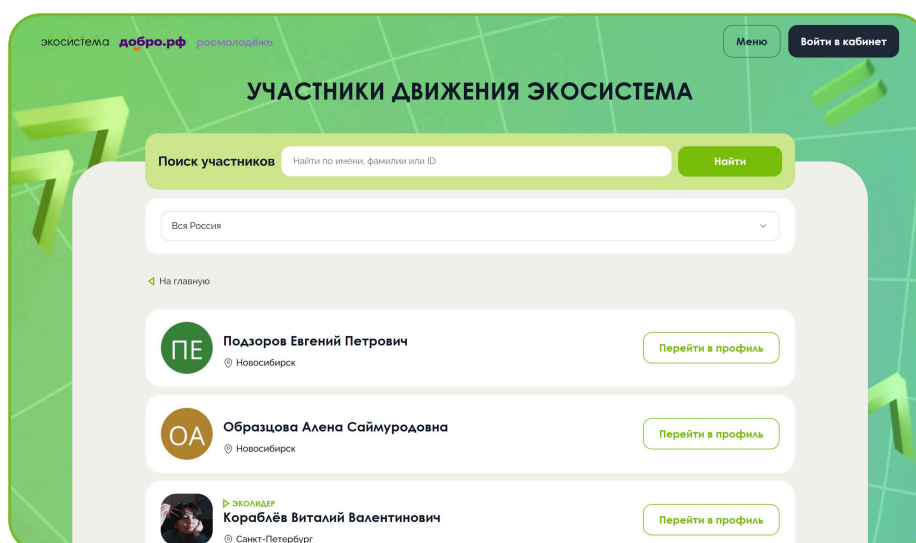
экосистема добро.рф росмолодёжь

Меню

Войти в кабинет

УЧАСТНИКИ ДВИЖЕНИЯ ЭКОСИСТЕМА

Поиск участников

Найти по имени, фамилии или ID

Найти

Вся Россия

На главную

ПЕ

Подзоров Евгений Петрович

Новосибирск

Перейти в профиль

ОА

Образцова Алена Саймуродовна

Новосибирск

Перейти в профиль

ЭКОЛИДЕР

Кораблёв Виталий Валентинович

Санкт-Петербург

Перейти в профиль